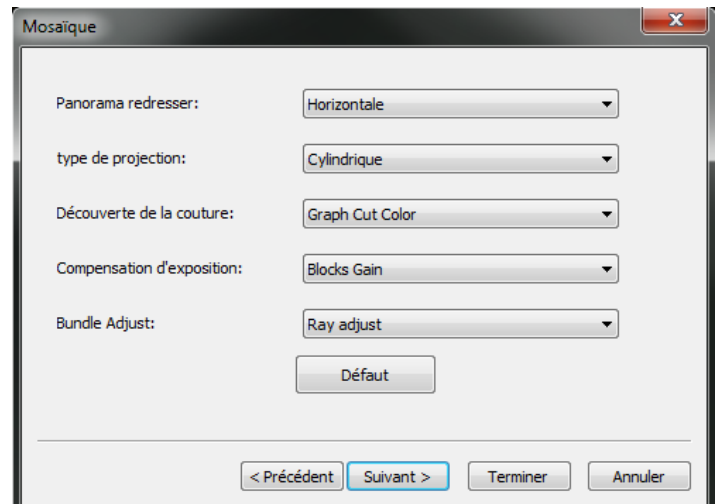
Mosaïque

Panorama redresser: Horizontale

type de projection: Cylindrique

Découverte de la couture: Graph Cut Color

Compensation d'exposition: Blocks Gain

Bundle Adjust: Ray adjust

Défaut

< Précédent Suivant > Terminer Annuler